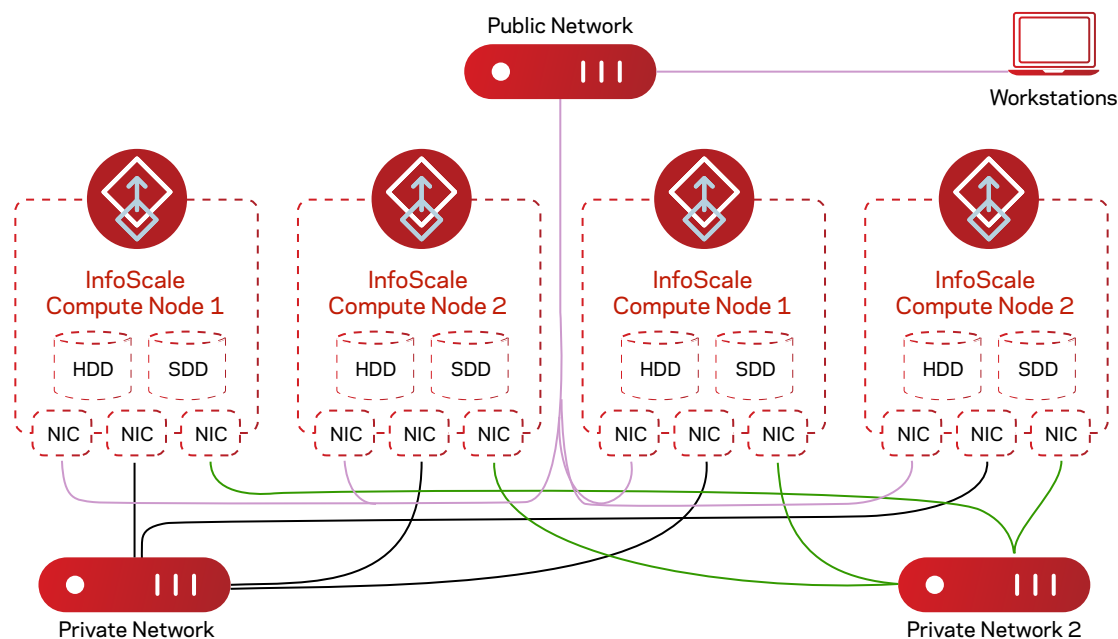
Public Network

Workstations

InfoScale Compute Node 1

HDD SDD

NIC NIC NIC

InfoScale Compute Node 2

HDD SDD

NIC NIC NIC

InfoScale Compute Node 1

HDD SDD

NIC NIC NIC

InfoScale Compute Node 2

HDD SDD

NIC NIC NIC

Private Network

Private Network 2